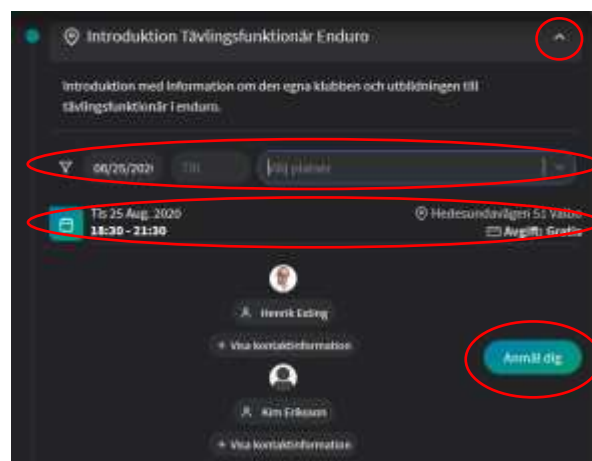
Introduktion Tävlingsfunktionär Enduro

Introduktion med information om den egna klubben och utbildningen till tävlingsfunktionär i enduro.

08/25/2020 Till Välj platser

Tis 25 Aug. 2020
18:30 - 21:30

Hedesundavägen 51 Valbo
Avgift: Gratis

Henrik Esting
+ Visa kontaktinformation

Kim Eriksson
+ Visa kontaktinformation

Anmäl dig